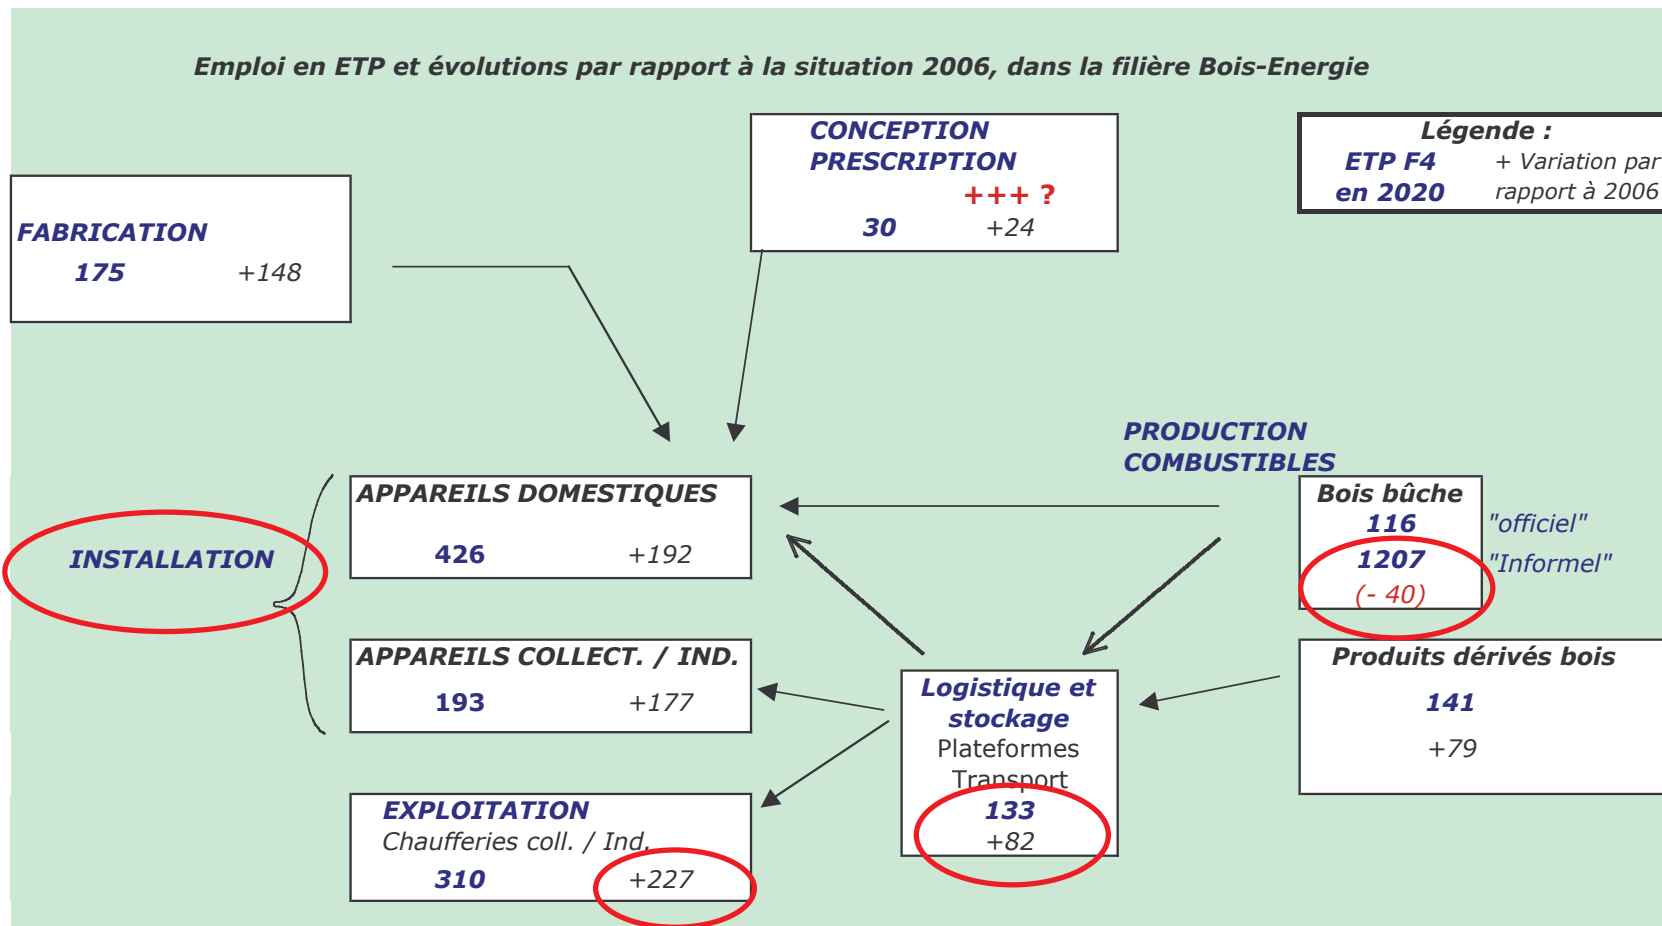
Emploi en ETP et évolutions par rapport à la situation 2006, dans la filière Bois-Energie

CONCEPTION PRESCRIPTION
+++ ?
30 +24

Légende :
ETP F4 en 2020
+ Variation par rapport à 2006

FABRICATION
175 +148

PRODUCTION COMBUSTIBLES

INSTALLATION

APPAREILS DOMESTIQUES
426 +192

Bois bûche
116 "officiel"
1207 "Informel"
(- 40)

APPAREILS COLLECT. / IND.
193 +177

Logistique et stockage
Plateformes
Transport
133
+82

Produits dérivés bois
141
+79

EXPLOITATION
Chaufferies coll. / Ind.
310 +227